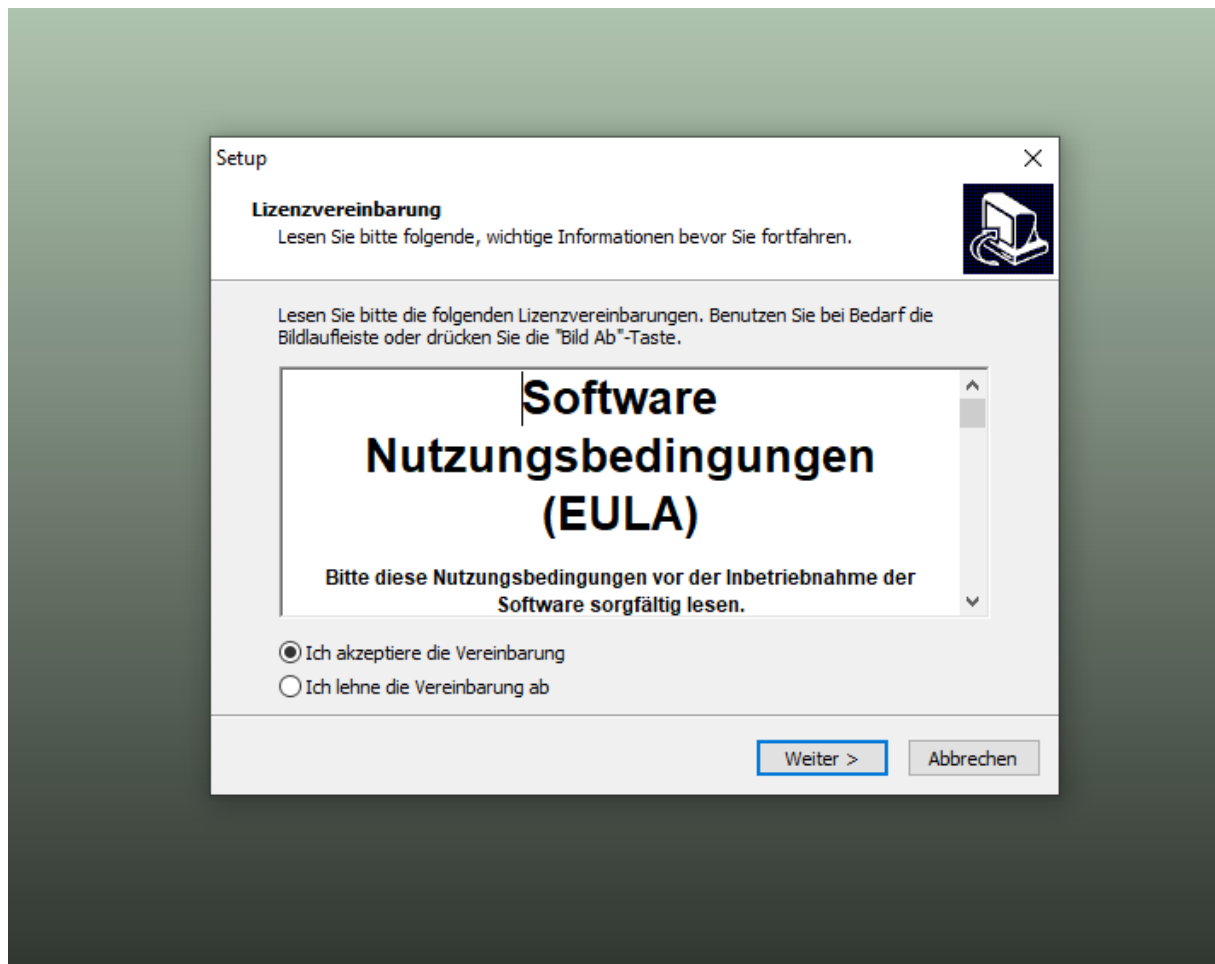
Setup

Lizenzvereinbarung
Lesen Sie bitte folgende, wichtige Informationen bevor Sie fortfahren.

Lesen Sie bitte die folgenden Lizenzvereinbarungen. Benutzen Sie bei Bedarf die Bildlaufleiste oder drücken Sie die "Bild Ab"-Taste.

Software Nutzungsbedingungen (EULA)

Bitte diese Nutzungsbedingungen vor der Inbetriebnahme der Software sorgfältig lesen.

Ich akzeptiere die Vereinbarung
Ich lehne die Vereinbarung ab

Weiter >
Abbrechen